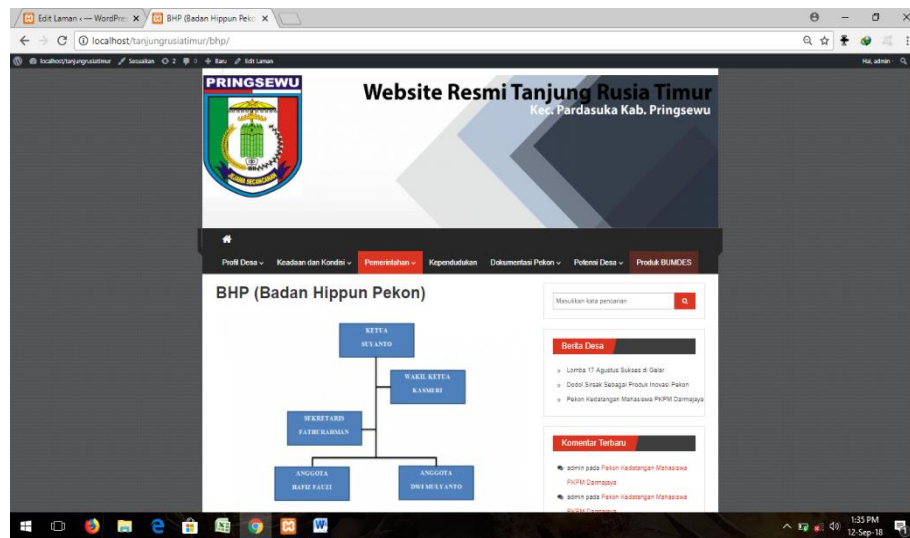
Edit Laman ‹ — WordPre ×
BHP (Badan Hippun Peko ×

localhost/tanjungrusiatimur/bhp/

localhost/tanjungrusiatimur  Sesuaikan  2  0  Baru  Edit Laman  Hai, admin

PRINGSEWU

Website Resmi Tanjung Rusia Timur
Kec. Pardasuka Kab. Pringsewu

Profil Desa  Keadaan dan Kondisi  Pemerintahan  Kependudukan  Dokumentasi Pekon  Potensi Desa  Produk BUMDES

BHP (Badan Hippun Pekon)

KETUA
SUYANTO

WAKIL KETUA
KASMERI

SEKRETARIS
FATHURAHMAN

ANGGOTA
HAFIZ FAUZI

ANGGOTA
DWI MULYANTO

Masukkan kata pencarian

Berita Desa

Lomba 17 Agustus Sukses di Gelar
Dodol Sirsak Sebagai Produk Inovasi Pekon
Pekon Kedatangan Mahasiswa PKPM Darmajaya

Komentar Terbaru

admin pada Pekon Kedatangan Mahasiswa PKPM Darmajaya
admin pada Pekon Kedatangan Mahasiswa PKPM Darmajaya

1:35 PM
12-Sep-18